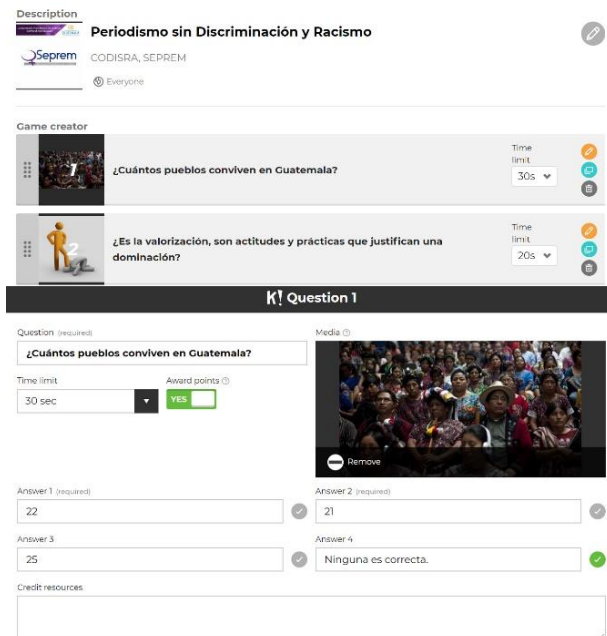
Description

Periodismo sin Discriminación y Racismo

Seprem CODISRA, SEPREM

Everyone

Game creator

1 ¿Cuántos pueblos conviven en Guatemala?

Time limit
30s

2 ¿Es la valorización, son actitudes y prácticas que justifican una dominación?

Time limit
20s

K! Question 1

Question (required)
¿Cuántos pueblos conviven en Guatemala?

Media

Time limit
30 sec

Award points
YES

Remove

Answer 1 (required)
22

Answer 2 (required)
21

Answer 3
25

Answer 4
Ninguna es correcta.

Credit resources